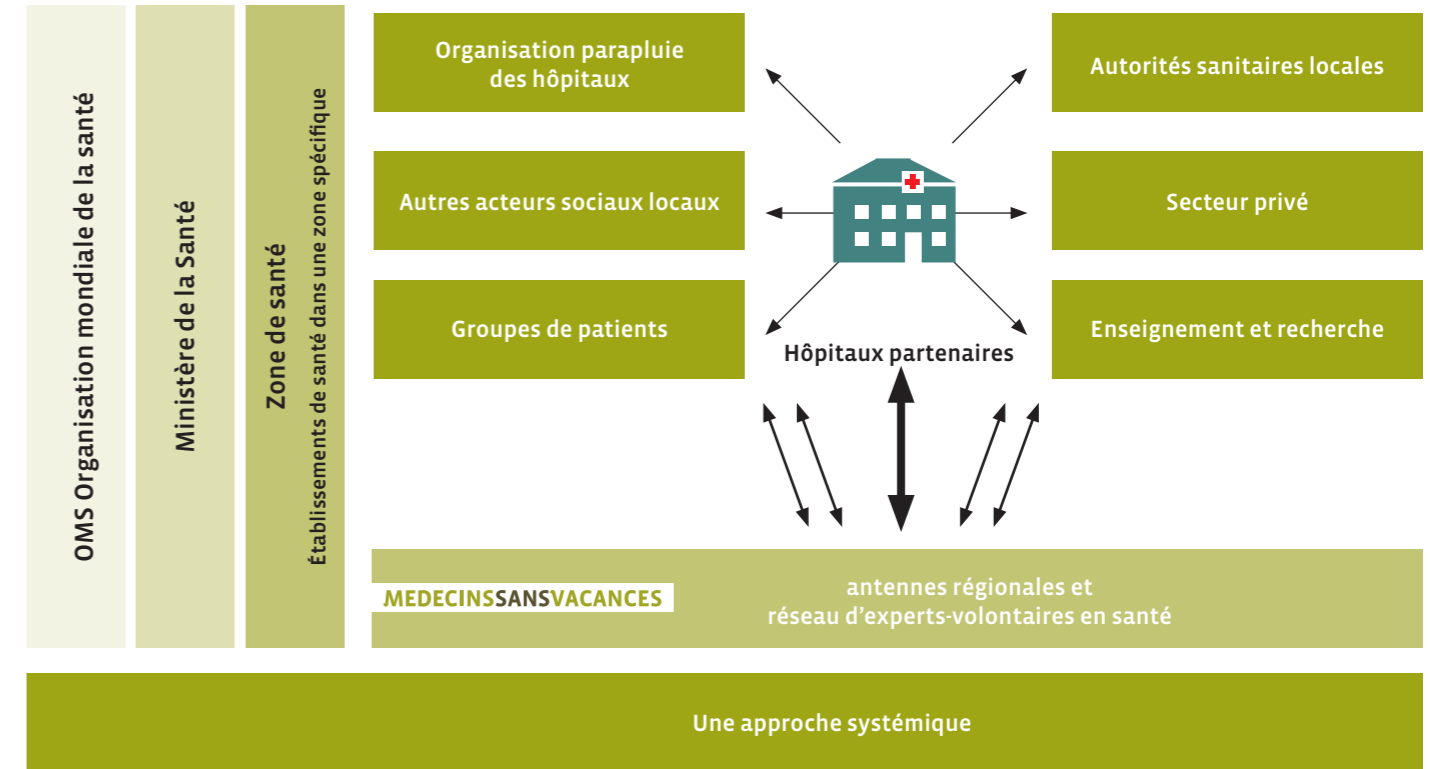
OMS Organisation mondiale de la santé

Ministère de la Santé

Zone de santé

Établissements de santé dans une zone spécifique

Organisation parapluie des hôpitaux

Autorités sanitaires locales

Autres acteurs sociaux locaux

Secteur privé

Groupes de patients

Enseignement et recherche

Hôpitaux partenaires

MEDECINSSANSVACANCES

antennes régionales et réseau d'experts-volontaires en santé

Une approche systémique